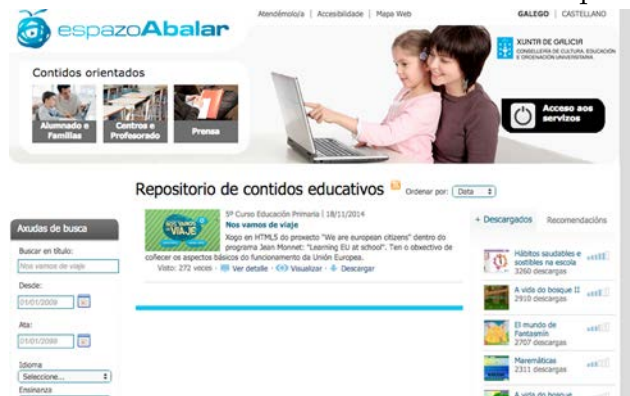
espazoAbalar

Atendémola/o | Accesibilidade | Mapa Web

GALEGO | CASTELLANO

XUNTA DE GALICIA
CONSELLERÍA DE CULTURA, EDUCACIÓN E ORDENACIÓN UNIVERSITARIA

Contidos orientados

Alumnado e Familias

Centros e Profesorado

Prensa

Acceso aos servizos

Repositorio de contidos educativos

Ordenar por: Data

Axudas de busca

Buscar en título:

Nos vamos de viaje

Desde:

01/01/2009

Ata:

01/01/2088

Idioma

Seleccione...

Ensinanza

NOS VAMOS DE VIAJE

5º Curso Educación Primaria | 18/11/2014

Nos vamos de viaje

Xogo en HTML5 do proxecto "We are european citizens" dentro do programa Jean Monnet: "Learning EU at school". Ten o obxectivo de coñecer os aspectos básicos do funcionamento da Unión Europea.

Visto: 272 veces · Ver detalle · Visualizar · Descargar

+ Descargados

Recomendacións

Hábitos saudables e sostibles na escola
3260 descargas

A vida do bosque II
2910 descargas

El mundo de Fantasmín
2707 descargas

Matemáticas
2311 descargas

A vida do bosque
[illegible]